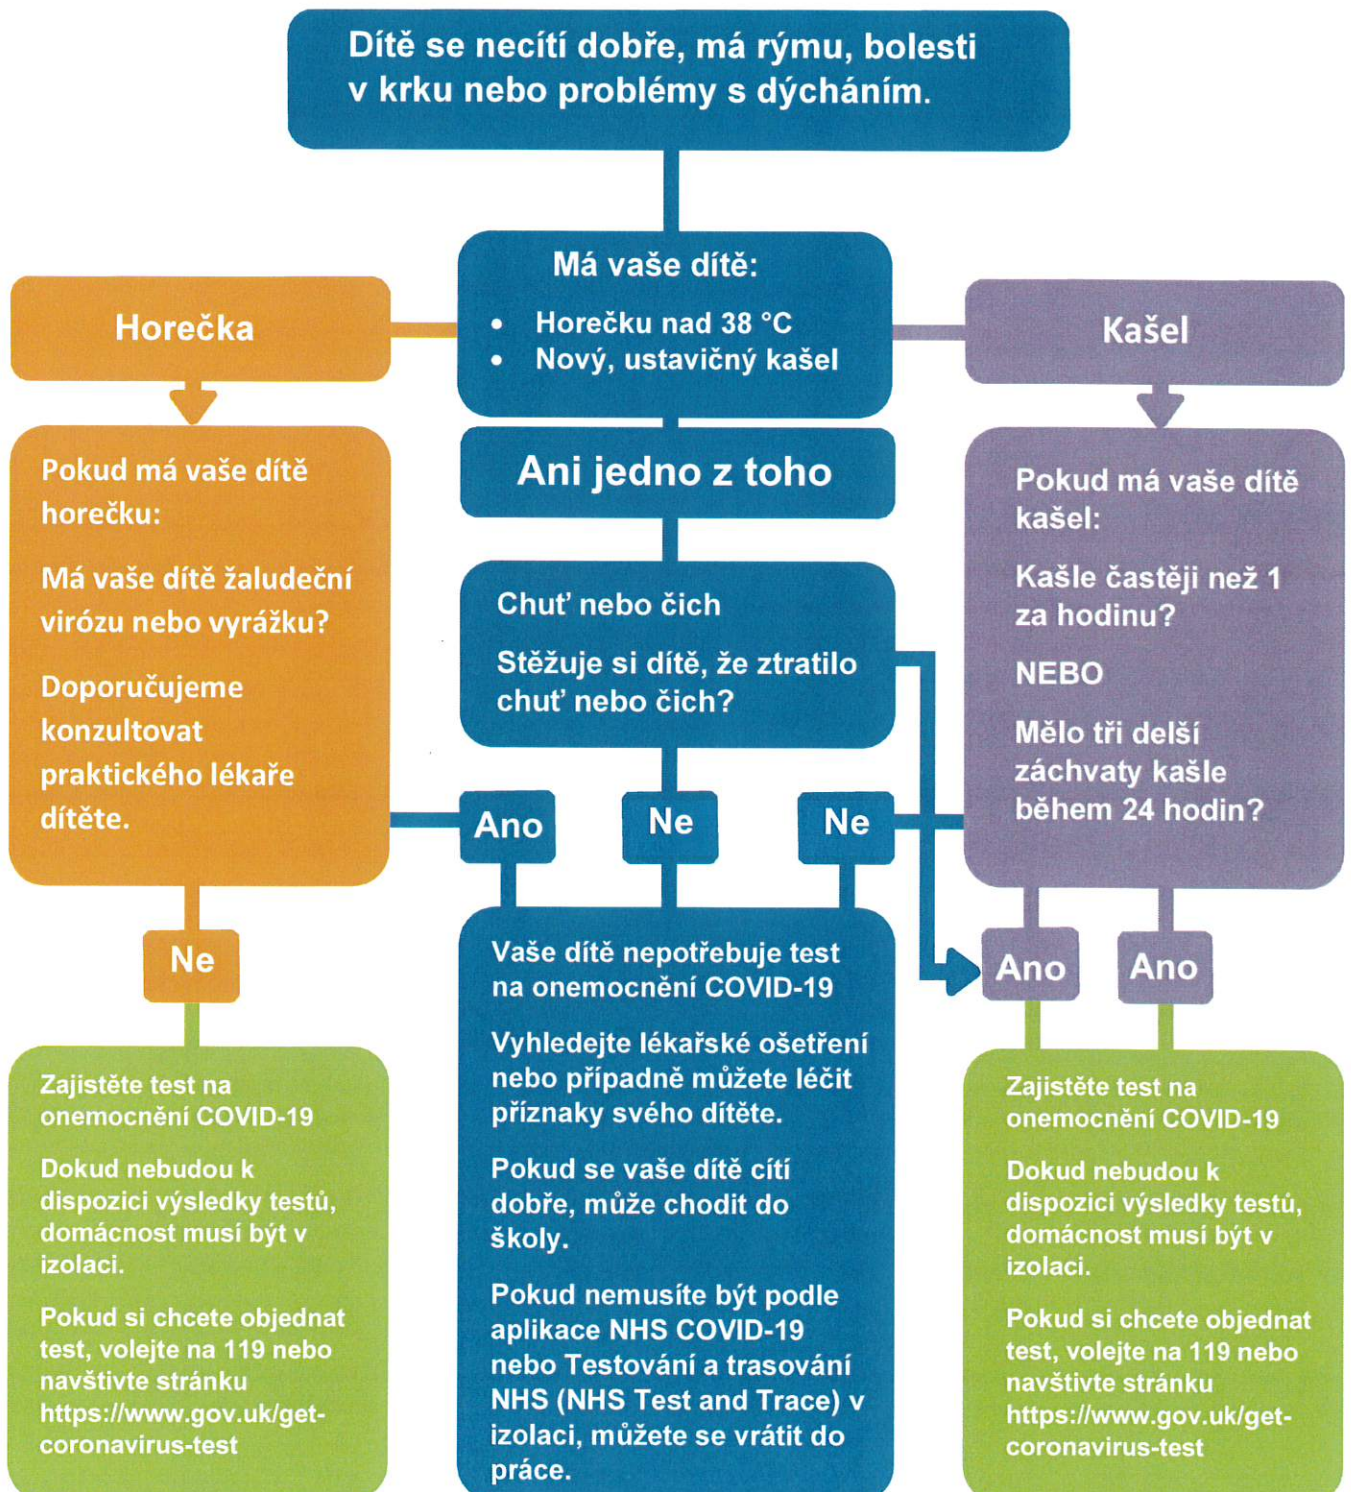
Dítě se necítí dobře, má rýmu, bolesti v krku nebo problémy s dýcháním.

Horečka

Má vaše dítě:

- Horečku nad 38 °C
- Nový, ustavičný kašel

Kašel

Pokud má vaše dítě horečku:

Má vaše dítě žaludeční virózu nebo vyrážku?

Doporučujeme konzultovat praktického lékaře dítěte.

Ani jedno z toho

Chuť nebo čich

Stěžuje si dítě, že ztratilo chuť nebo čich?

Pokud má vaše dítě kašel:

Kašle častěji než 1 za hodinu?

NEBO

Mělo tři delší záchvaty kašle během 24 hodin?

Ano

Ne

Ne

Ne

Ano

Ano

Zajistěte test na onemocnění COVID-19

Dokud nebudou k dispozici výsledky testů, domácnost musí být v izolaci.

Pokud si chcete objednat test, volejte na 119 nebo navštivte stránku https://www.gov.uk/get-coronavirus-test

Vaše dítě nepotřebuje test na onemocnění COVID-19

Vyhledejte lékařské ošetření nebo případně můžete léčit příznaky svého dítěte.

Pokud se vaše dítě cítí dobře, může chodit do školy.

Pokud nemusíte být podle aplikace NHS COVID-19 nebo Testování a trasování NHS (NHS Test and Trace) v izolaci, můžete se vrátit do práce.

Zajistěte test na onemocnění COVID-19

Dokud nebudou k dispozici výsledky testů, domácnost musí být v izolaci.

Pokud si chcete objednat test, volejte na 119 nebo navštivte stránku https://www.gov.uk/get-coronavirus-test